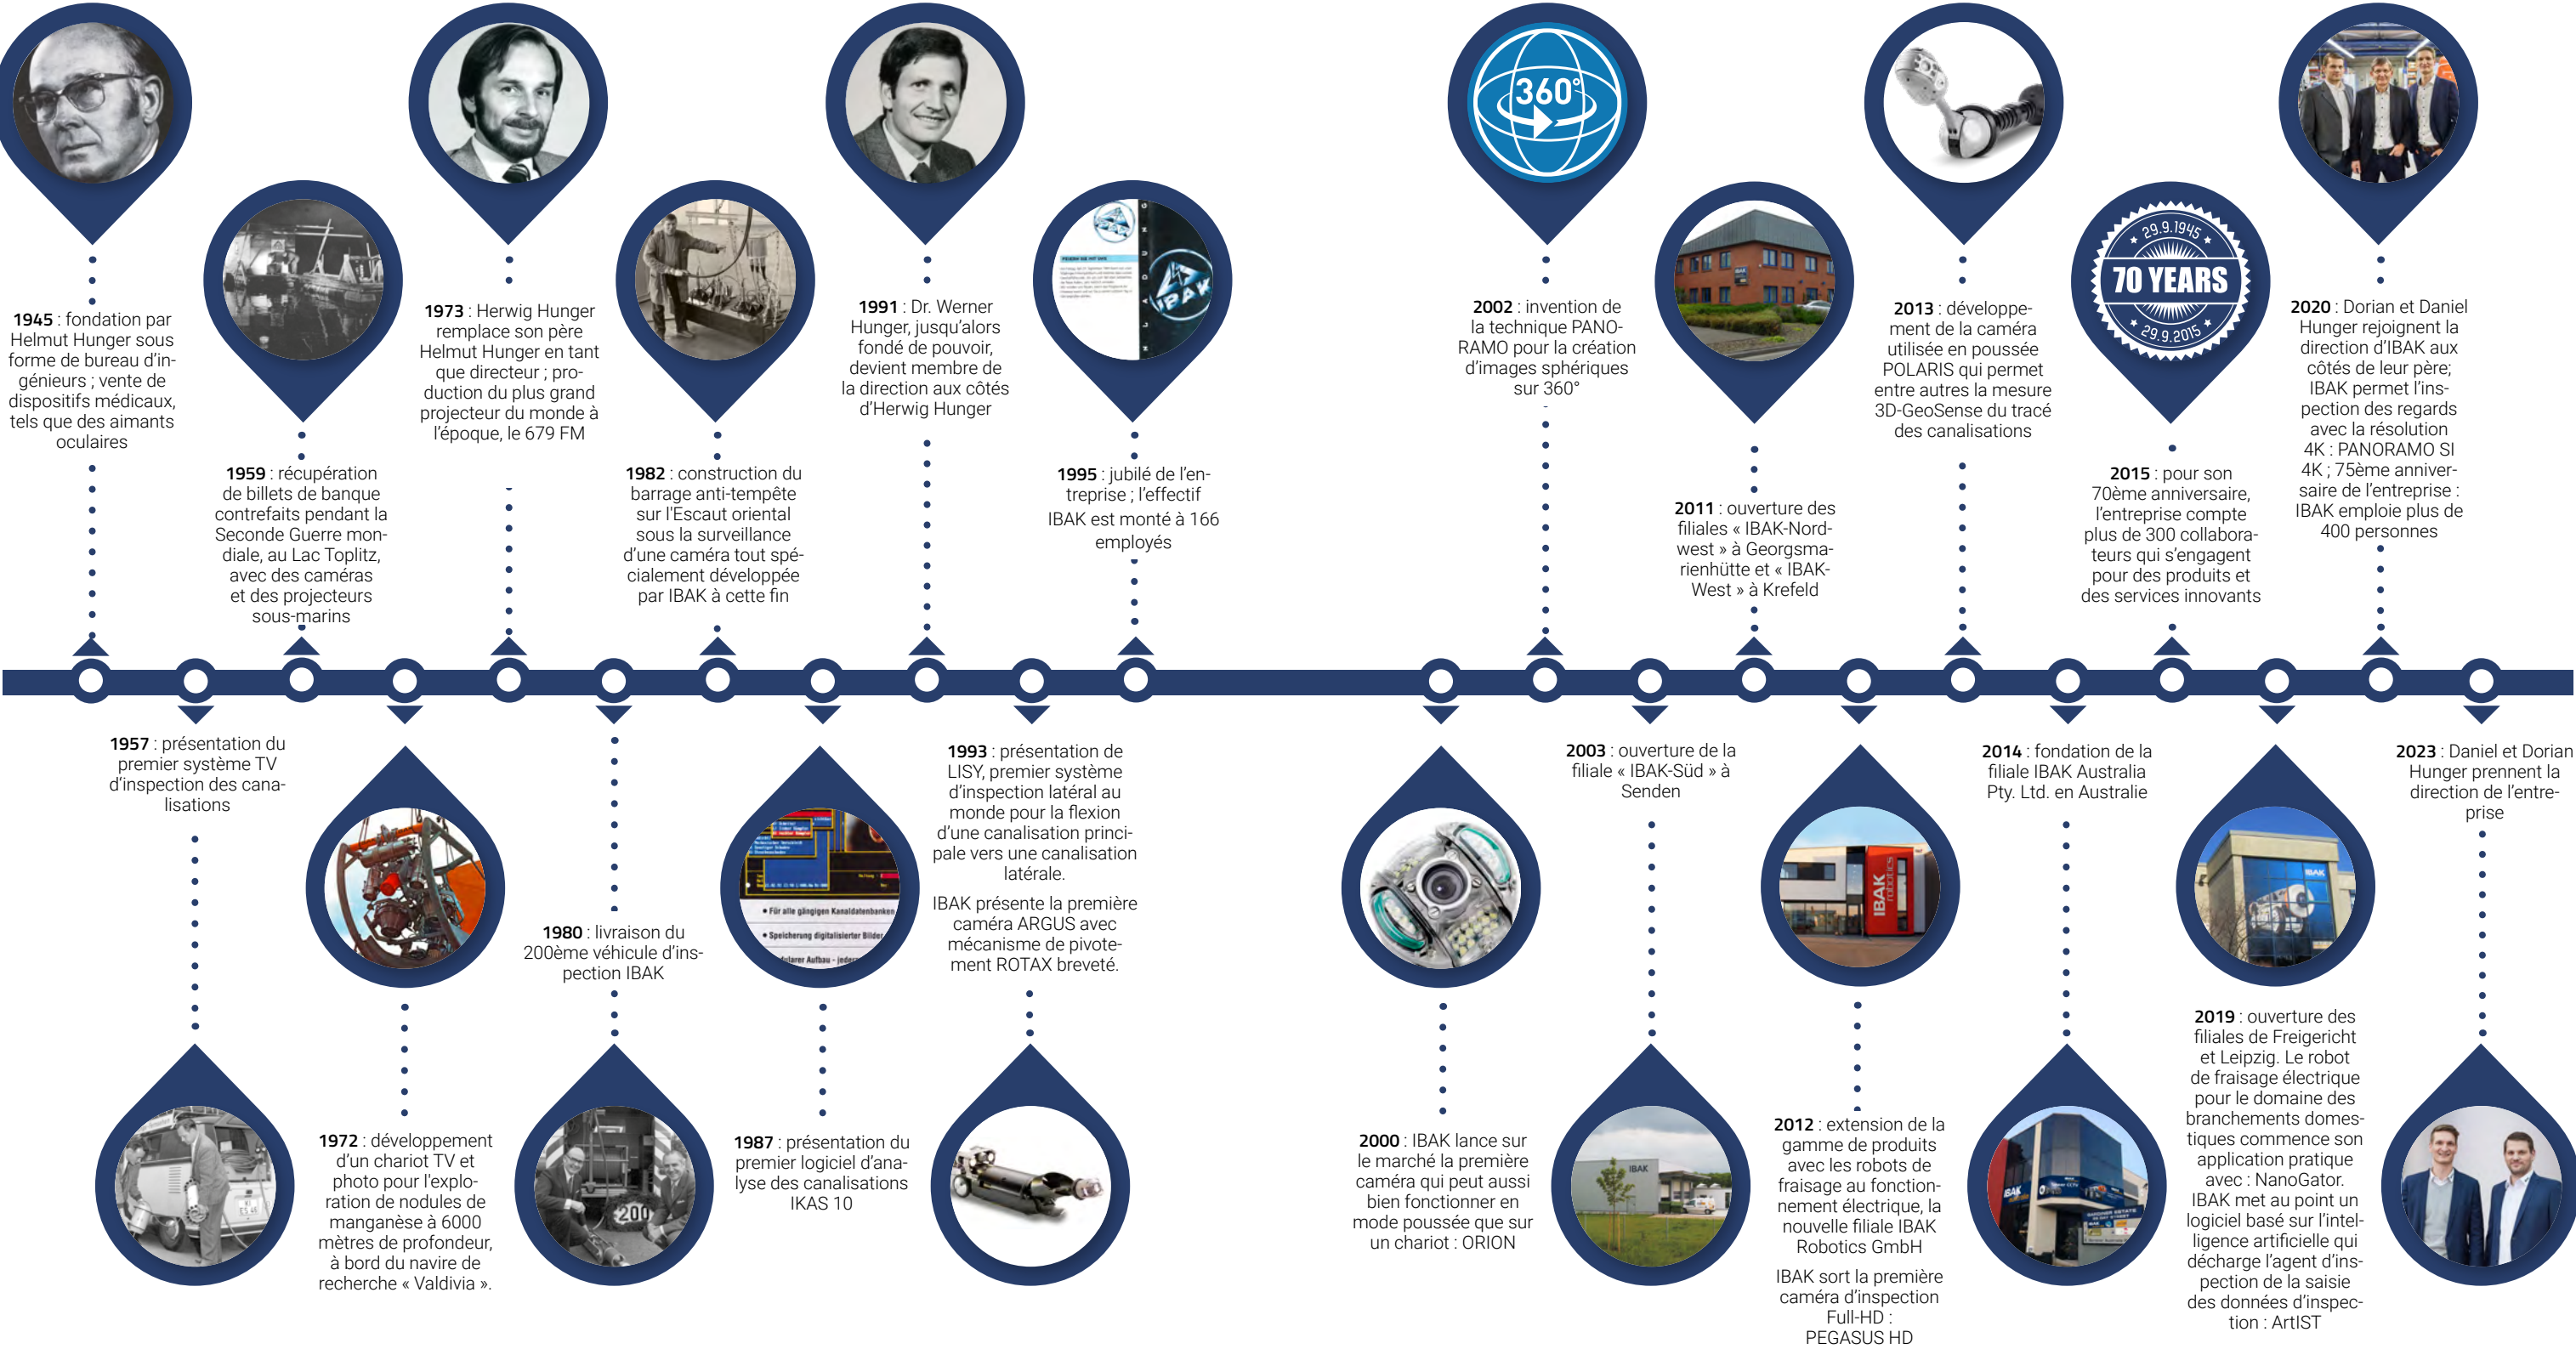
1945 : fondation par Helmut Hunger sous forme de bureau d'ingénieurs ; vente de dispositifs médicaux, tels que des aimants oculaires

1959 : récupération de billets de banque contrefaits pendant la Seconde Guerre mondiale, au Lac Toplitz, avec des caméras et des projecteurs sous-marins

1973 : Herwig Hunger remplace son père Helmut Hunger en tant que directeur ; production du plus grand projecteur du monde à l'époque, le 679 FM

1982 : construction du barrage anti-tempête sur l'Escaut oriental sous la surveillance d'une caméra tout spécialement développée par IBAK à cette fin

1991 : Dr. Werner Hunger, jusqu'alors fondé de pouvoir, devient membre de la direction aux côtés d'Herwig Hunger

1995 : jubilé de l'entreprise ; l'effectif IBAK est monté à 166 employés

IPAK

360°

2002 : invention de la technique PANORAMO pour la création d'images sphériques sur 360°

2011 : ouverture des filiales « IBAK-Nordwest » à Georgsmarienhütte et « IBAK-West » à Krefeld

2013 : développement de la caméra utilisée en poussée POLARIS qui permet entre autres la mesure 3D-GeoSense du tracé des canalisations

29.9.1945 70 YEARS 29.9.2015

2015 : pour son 70ème anniversaire, l'entreprise compte plus de 300 collaborateurs qui s'engagent pour des produits et des services innovants

2020 : Dorian et Daniel Hunger rejoignent la direction d'IBAK aux côtés de leur père; IBAK permet l'inspection des regards avec la résolution 4K : PANORAMO SI 4K ; 75ème anniversaire de l'entreprise : IBAK emploie plus de 400 personnes

1957 : présentation du premier système TV d'inspection des canalisations

1972 : développement d'un chariot TV et photo pour l'exploration de nodules de manganèse à 6000 mètres de profondeur, à bord du navire de recherche « Valdivia ».

1980 : livraison du 200ème véhicule d'inspection IBAK

200

1987 : présentation du premier logiciel d'analyse des canalisations IKAS 10

• Für alle gängigen Kanaldatenbanken
• Speicherung digitalisierter Bilder

1993 : présentation de LISY, premier système d'inspection latéral au monde pour la flexion d'une canalisation principale vers une canalisation latérale.

IBAK présente la première caméra ARGUS avec mécanisme de pivotement ROTAX breveté.

2000 : IBAK lance sur le marché la première caméra qui peut aussi bien fonctionner en mode poussée que sur un chariot : ORION

2003 : ouverture de la filiale « IBAK-Süd » à Senden

2012 : extension de la gamme de produits avec les robots de fraisage au fonctionnement électrique, la nouvelle filiale IBAK Robotics GmbH

IBAK sort la première caméra d'inspection Full-HD : PEGASUS HD

2014 : fondation de la filiale IBAK Australia Pty. Ltd. en Australie

2019 : ouverture des filiales de Freigericht et Leipzig. Le robot de fraisage électrique pour le domaine des branchements domestiques commence son application pratique avec : NanoGator. IBAK met au point un logiciel basé sur l'intelligence artificielle qui décharge l'agent d'inspection de la saisie des données d'inspection : ArtIST

2023 : Daniel et Dorian Hunger prennent la direction de l'entreprise